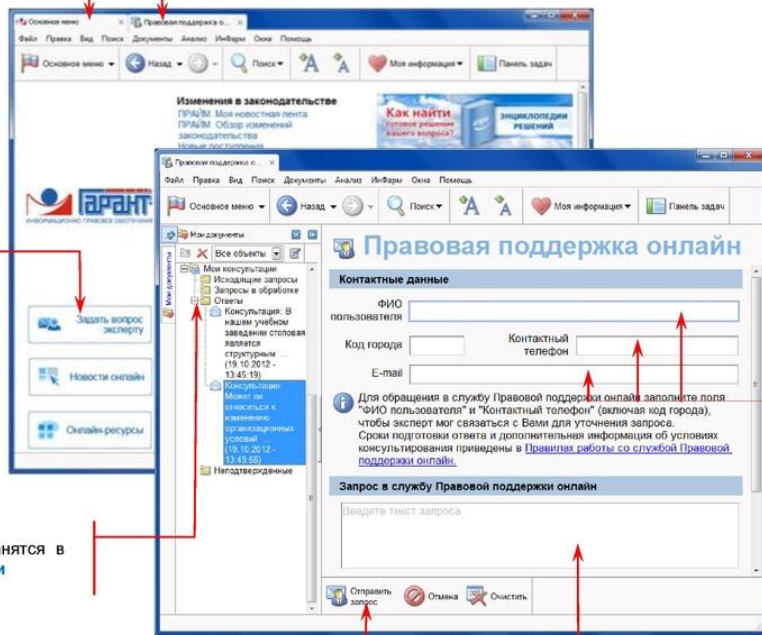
Основное меню
Правовая поддержка о...
Файл Правка Вид Поиск Документы Анализ ИнФарм Окна Помощь
Основное меню Назад Поиск Моя информация Панель задач
Изменения в законодательстве
ПРАЙМ. Моя новостная лента
ПРАЙМ. Обзор изменений законодательства
Новые поступления
Как найти готовое решение вашего вопроса?
ЭНЦИКЛОПЕДИИ РЕШЕНИЙ
ГАРАНТ
Задать вопрос эксперту
Новости онлайн
Онлайн-ресурсы

Правовая поддержка о...
Файл Правка Вид Поиск Документы Анализ ИнФарм Окна Помощь
Основное меню Назад Поиск Моя информация Панель задач
Мои документы
Все объекты
Мои документы
Мои консультации
Исходящие запросы
Запросы в обработке
Ответы
Консультация: В нашем учебном заведении столовая является структурным ... (19.10.2012 - 13:45:19)
Консультация: Может ли относиться к изменению организационных условий ... (19.10.2012 - 13:49:58)
Неподтвержденные

Правовая поддержка онлайн
Контактные данные
ФИО пользователя
Код города
Контактный телефон
E-mail
Для обращения в службу Правовой поддержки онлайн заполните поля "ФИО пользователя" и "Контактный телефон" (включая код города), чтобы эксперт мог связаться с Вами для уточнения запроса.
Сроки подготовки ответа и дополнительная информация об условиях консультирования приведены в Правилах работы со службой Правовой поддержки онлайн.
Запрос в службу Правовой поддержки онлайн
Введите текст запроса
Отправить запрос
Отмена
Очистить
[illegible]нятся в
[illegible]и